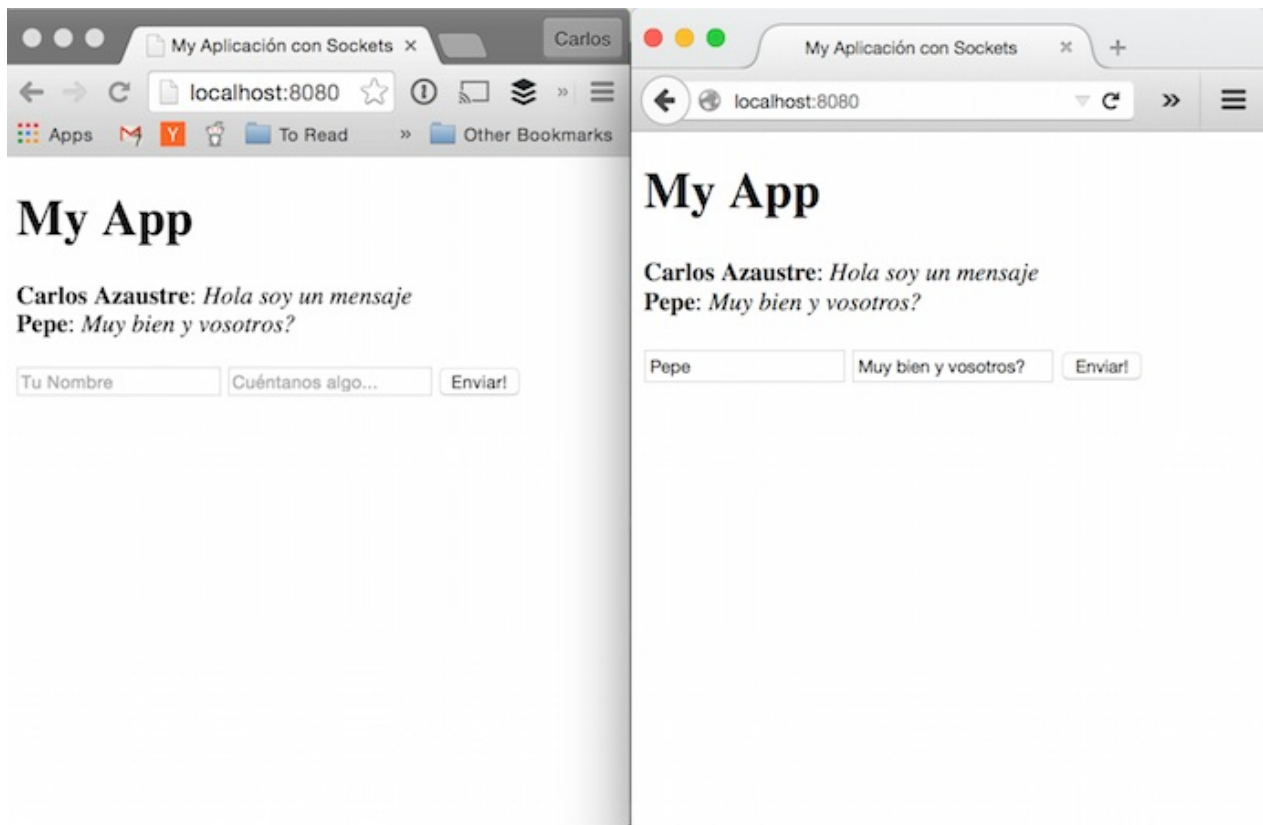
My Aplicación con Sockets ×

Carlos

localhost:8080

Apps Y To Read » Other Bookmarks

My App

**Carlos Azaustre**: *Hola soy un mensaje*
**Pepe**: *Muy bien y vosotros?*

Tu Nombre | Cuéntanos algo... | Enviar!

My Aplicación con Sockets ×

+

localhost:8080

My App

**Carlos Azaustre**: *Hola soy un mensaje*
**Pepe**: *Muy bien y vosotros?*

Pepe | Muy bien y vosotros? | Enviar!